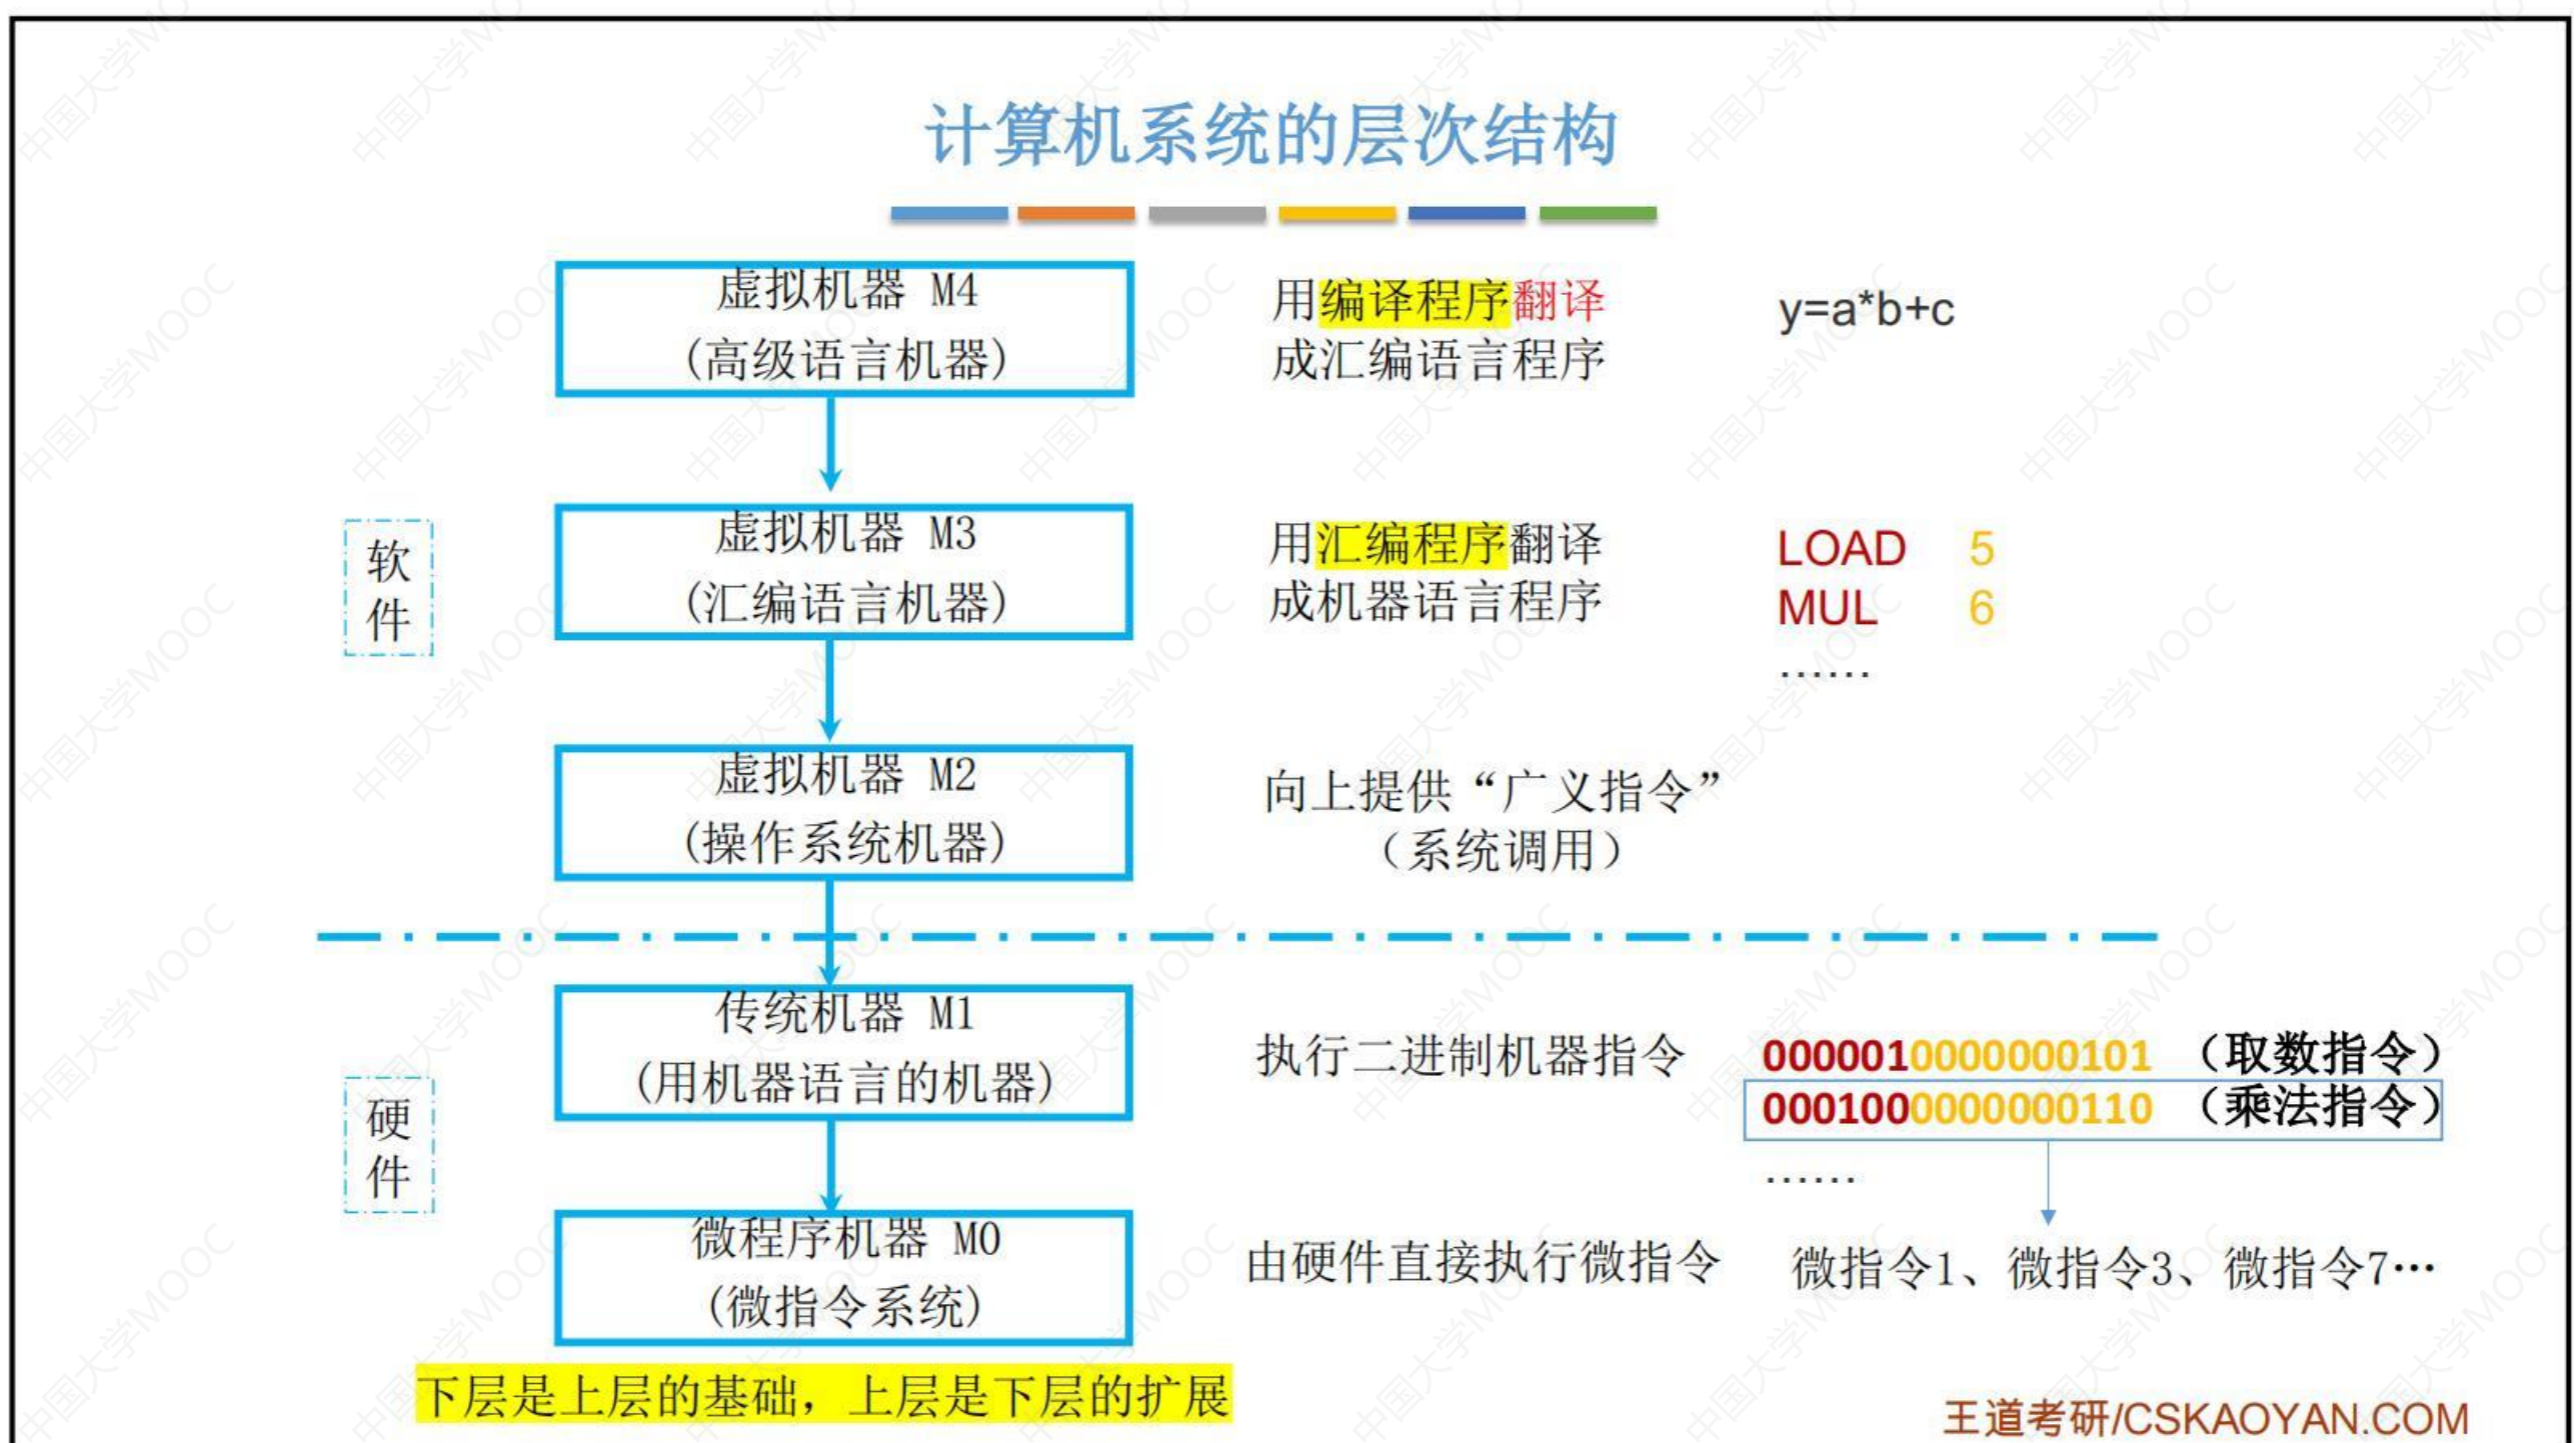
计算机系统的层次结构

虚拟机器 M4
(高级语言机器)

用编译程序翻译成汇编语言程序

y=a*b+c

软件

虚拟机器 M3
(汇编语言机器)

用汇编程序翻译成机器语言程序

LOAD 5
MUL 6
……

虚拟机器 M2
(操作系统机器)

向上提供“广义指令”
(系统调用)

传统机器 M1
(用机器语言的机器)

执行二进制机器指令

0000010000000101 (取数指令)
0001000000000110 (乘法指令)
……

硬件

微程序机器 M0
(微指令系统)

由硬件直接执行微指令

微指令1、微指令3、微指令7…

下层是上层的基础，上层是下层的扩展

王道考研/CSKAOYAN.COM